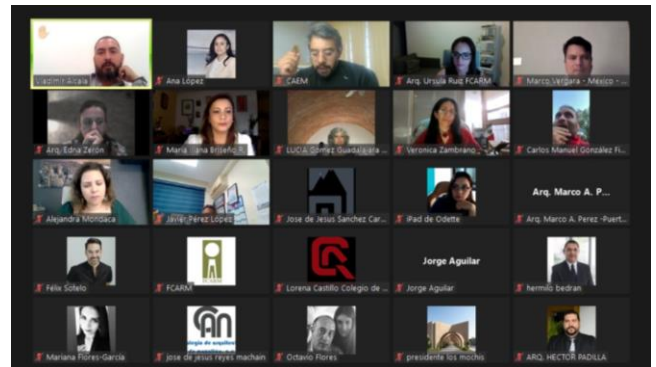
Vladimir Alcala
Ana López
CAEM
Arq. Ursula Ruiz FCARM
Marco Vergara - México - ...
Arq. Edna Zerón
María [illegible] Briseño R.
LUCIA Gómez Guadalajara ...
Veronica Zambrano ...
Carlos Manuel González Fi...
Alejandra Mondaca
Javier Perez Lopez
Jose de Jesus Sanchez Car...
iPad de Odette
Arq. Marco A. P...
Arq. Marco A. Perez -Puert...
Jorge Aguilar
Félix Sotelo
FCARM
Lorena Castillo Colegio de ...
Jorge Aguilar
hermilo bedran
Mariana Flores-García
jose de jesus reyes machain
Octavio Flores
presidente los mochis
ARQ. HECTOR PADILLA